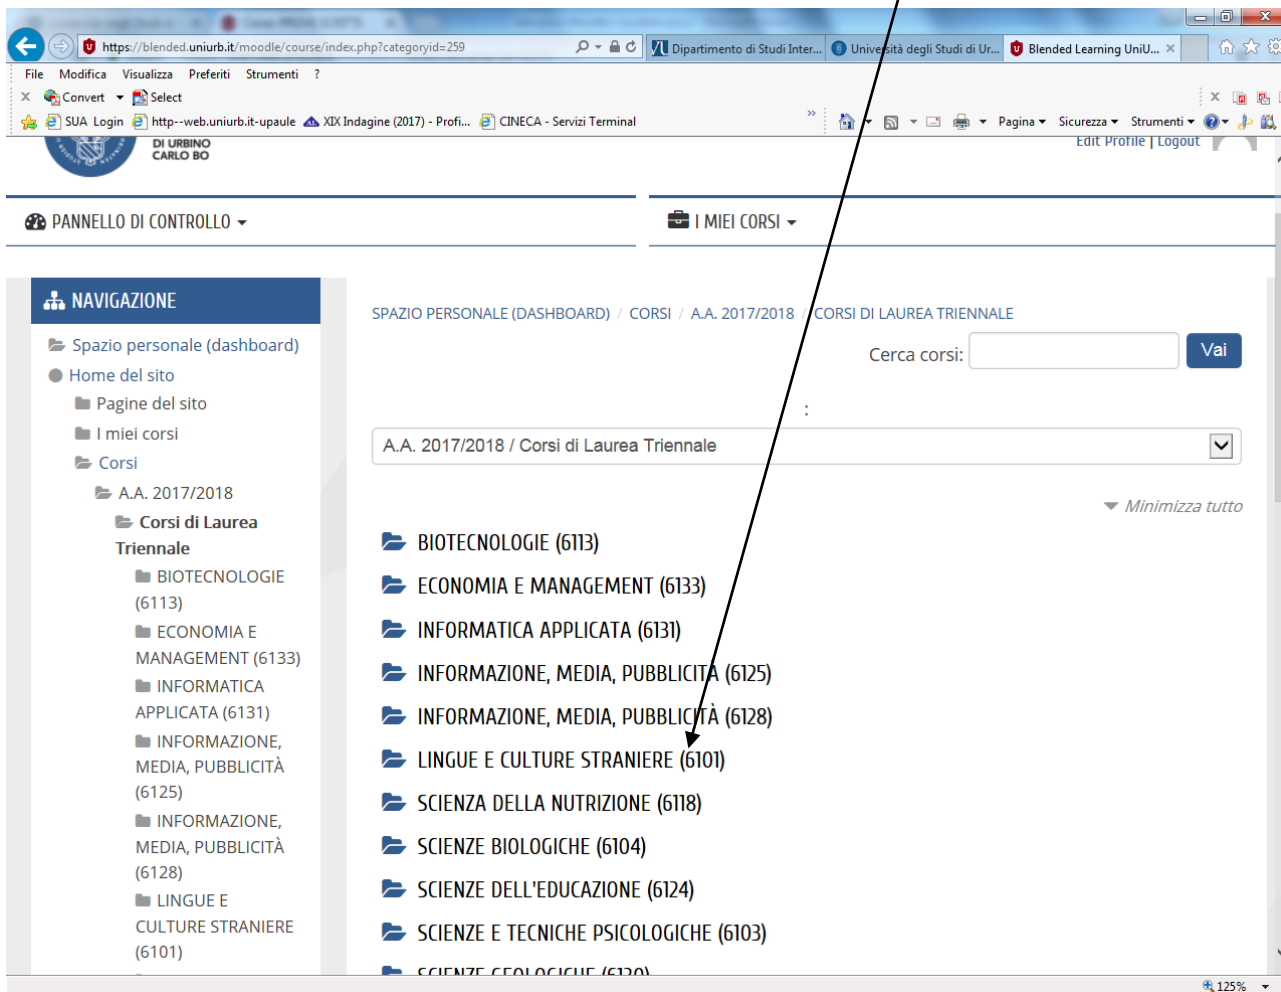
https://blended.uniurb.it/moodle/course/index.php?categoryid=259
Dipartimento di Studi Inter... | Università degli Studi di Ur... | Blended Learning UniU...

File Modifica Visualizza Preferiti Strumenti ?
Convert Select
SUA Login http--web.uniurb.it-upaule XIX Indagine (2017) - Profi... CINECA - Servizi Terminal
Pagina Sicurezza Strumenti

DI URBINO CARLO BO
Edit Profile | Logout

PANNELLO DI CONTROLLO
I MIEI CORSI

NAVIGAZIONE
Spazio personale (dashboard)
Home del sito
Pagine del sito
I miei corsi
Corsi
A.A. 2017/2018
Corsi di Laurea Triennale
BIOTECNOLOGIE (6113)
ECONOMIA E MANAGEMENT (6133)
INFORMATICA APPLICATA (6131)
INFORMAZIONE, MEDIA, PUBBLICITÀ (6125)
INFORMAZIONE, MEDIA, PUBBLICITÀ (6128)
LINGUE E CULTURE STRANIERE (6101)

SPAZIO PERSONALE (DASHBOARD) / CORSI / A.A. 2017/2018 / CORSI DI LAUREA TRIENNALE
Cerca corsi: Vai
:
A.A. 2017/2018 / Corsi di Laurea Triennale
Minimizza tutto
BIOTECNOLOGIE (6113)
ECONOMIA E MANAGEMENT (6133)
INFORMATICA APPLICATA (6131)
INFORMAZIONE, MEDIA, PUBBLICITÀ (6125)
INFORMAZIONE, MEDIA, PUBBLICITÀ (6128)
LINGUE E CULTURE STRANIERE (6101)
SCIENZA DELLA NUTRIZIONE (6118)
SCIENZE BIOLOGICHE (6104)
SCIENZE DELL'EDUCAZIONE (6124)
SCIENZE E TECNICHE PSICOLOGICHE (6103)
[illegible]
125%